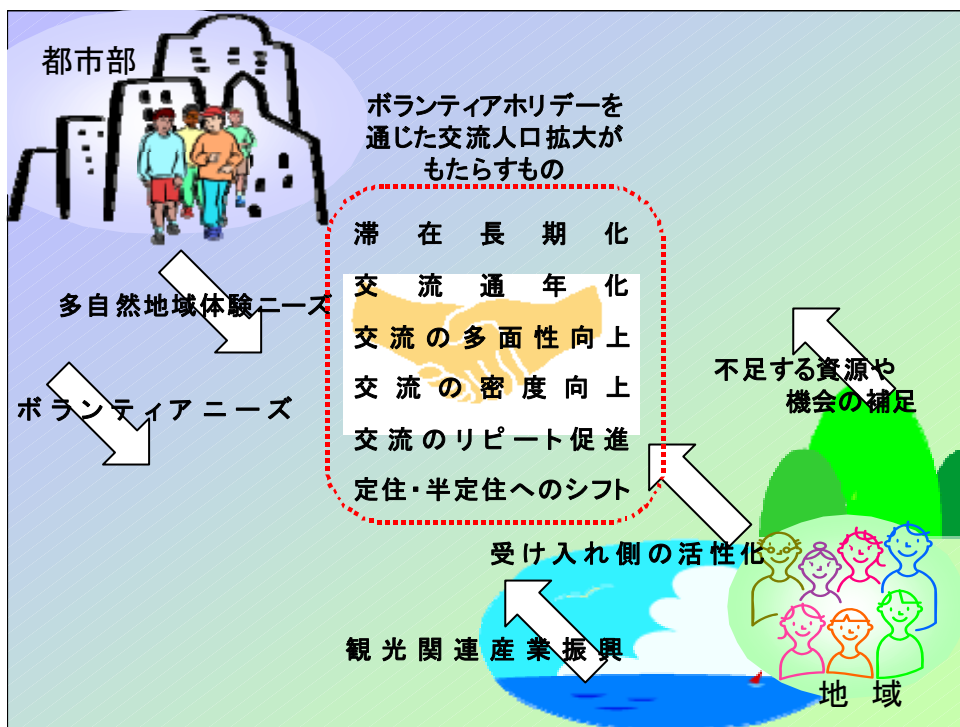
都市部

ボランティアホリデーを通じた交流人口拡大がもたらすもの

滞在長期化
交流通年化
交流の多面性向上
交流の密度向上
交流のリピート促進
定住・半定住へのシフト

多自然地域体験ニーズ

ボランティアニーズ

不足する資源や機会の補足

受け入れ側の活性化

観光関連産業振興

地域